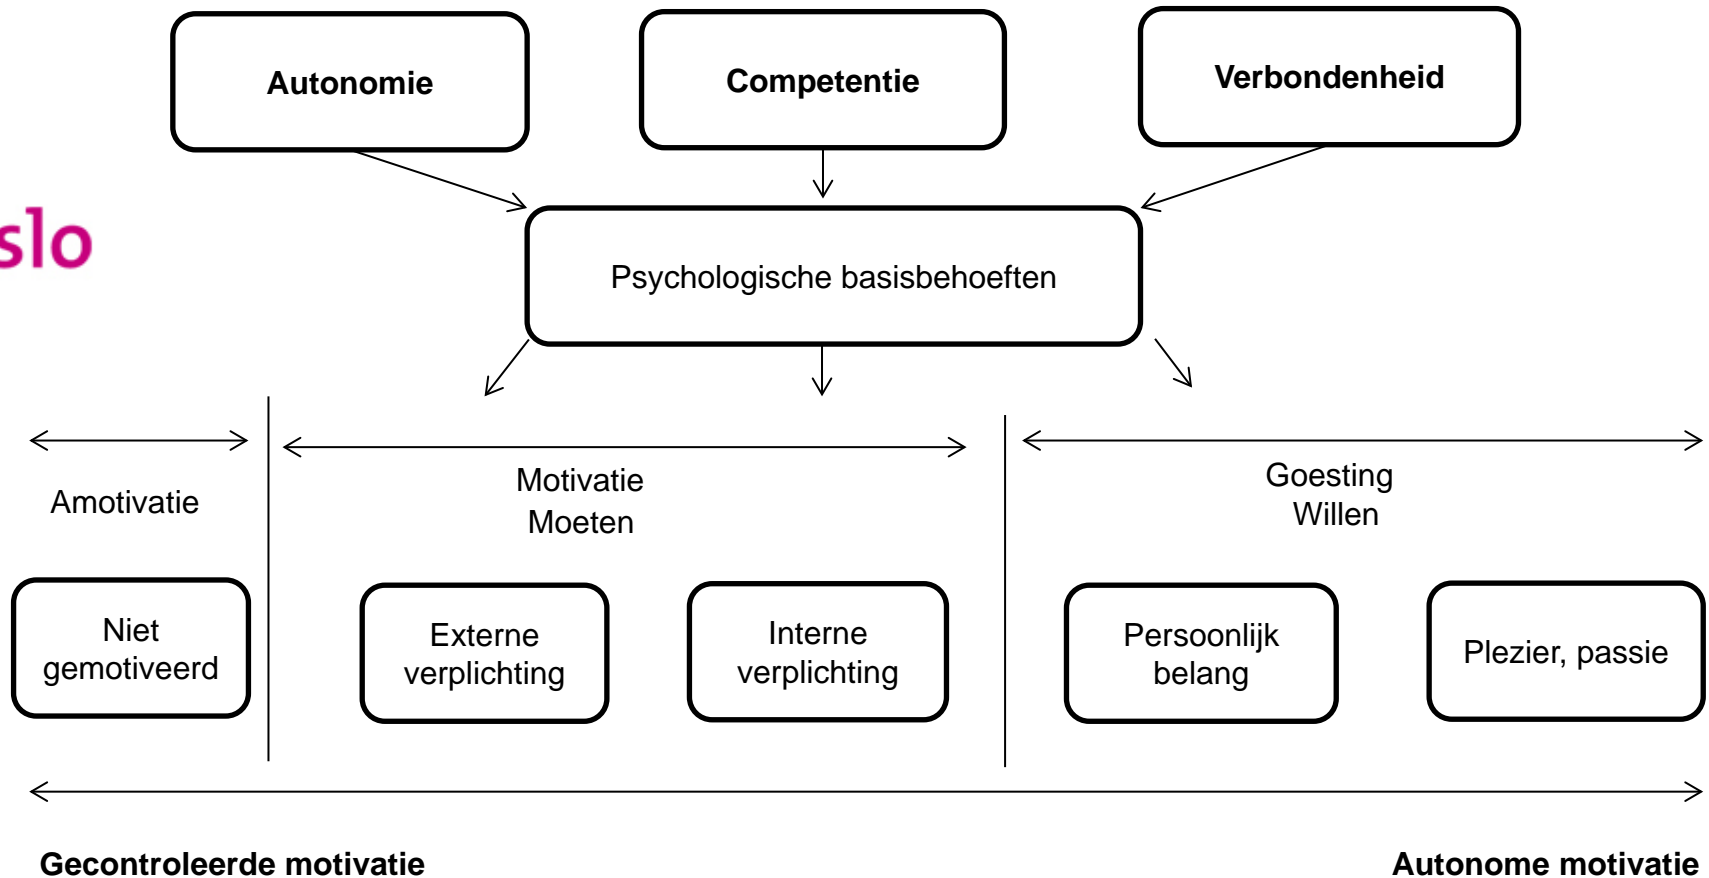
Autonomie

Competentie

Verbondenheid

slo

Psychologische basisbehoeften

Amotivatie

Motivatie
Moeten

Goesting
Willen

Niet gemotiveerd

Externe verplichting

Interne verplichting

Persoonlijk belang

Plezier, passie

Gecontroleerde motivatie

Autonome motivatie